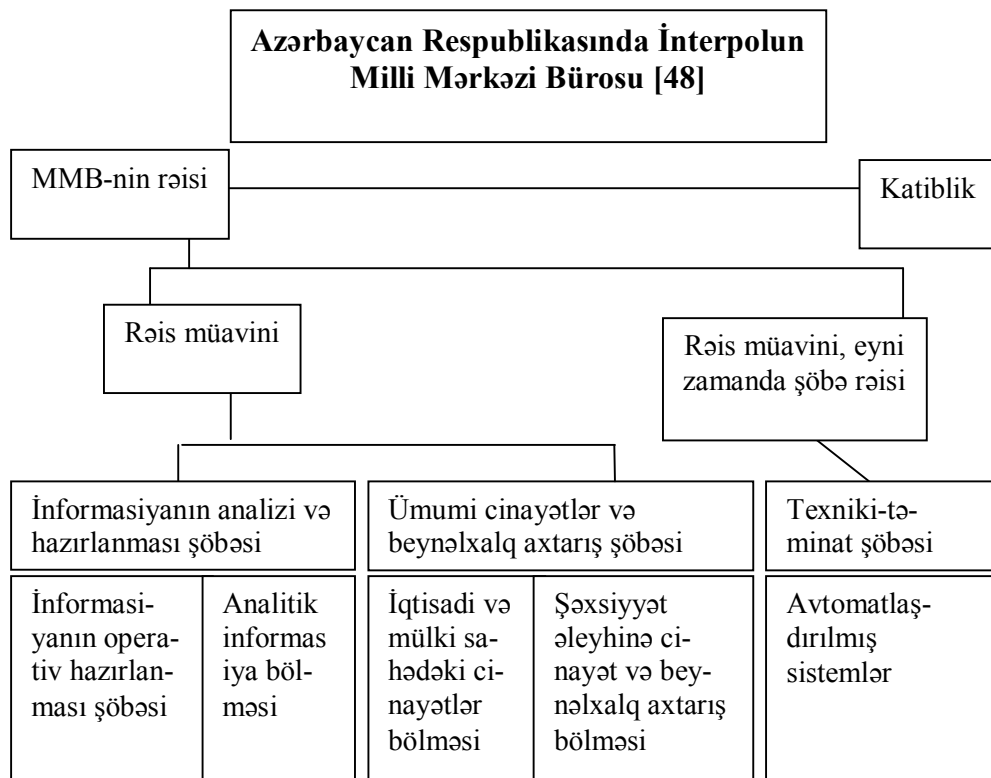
**Azərbaycan Respublikasında İnterpolun Milli Mərkəzi Bürosu [48]**

MMB-nin rəisi

Katiblik

Rəis müavini

Rəis müavini, eyni zamanda şöbə rəisi

İnformasiyanın analizi və hazırlanması şöbəsi

Ümumi cinayətlər və beynəlxalq axtarış şöbəsi

Texniki-təminat şöbəsi

İnformasiyanın operativ hazırlanması şöbəsi

Analitik informasiya bölməsi

İqtisadi və mülki sahədəki cinayətlər bölməsi

Şəxsiyyət əleyhinə cinayət və beynəlxalq axtarış bölməsi

Avtomatlaşdırılmış sistemlər